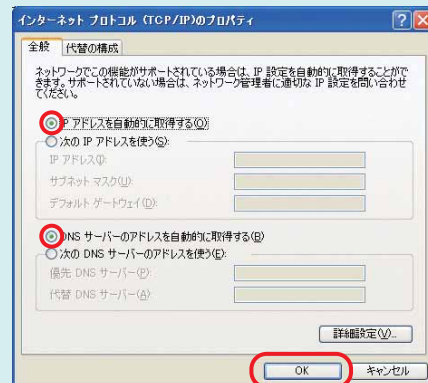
インターネット プロトコル (TCP/IP)のプロパティ

全般 代替の構成

ネットワークでこの機能がサポートされている場合は、IP 設定を自動的に取得することができます。サポートされていない場合は、ネットワーク管理者に適切な IP 設定を問い合わせてください。

IP アドレスを自動的に取得する(O)
次の IP アドレスを使う(S):
IP アドレス(I):
サブネット マスク(U):
デフォルト ゲートウェイ(D):

DNS サーバーのアドレスを自動的に取得する(B)
次の DNS サーバーのアドレスを使う(E):
優先 DNS サーバー(P):
代替 DNS サーバー(A):

詳細設定(V)...

OK キャンセル